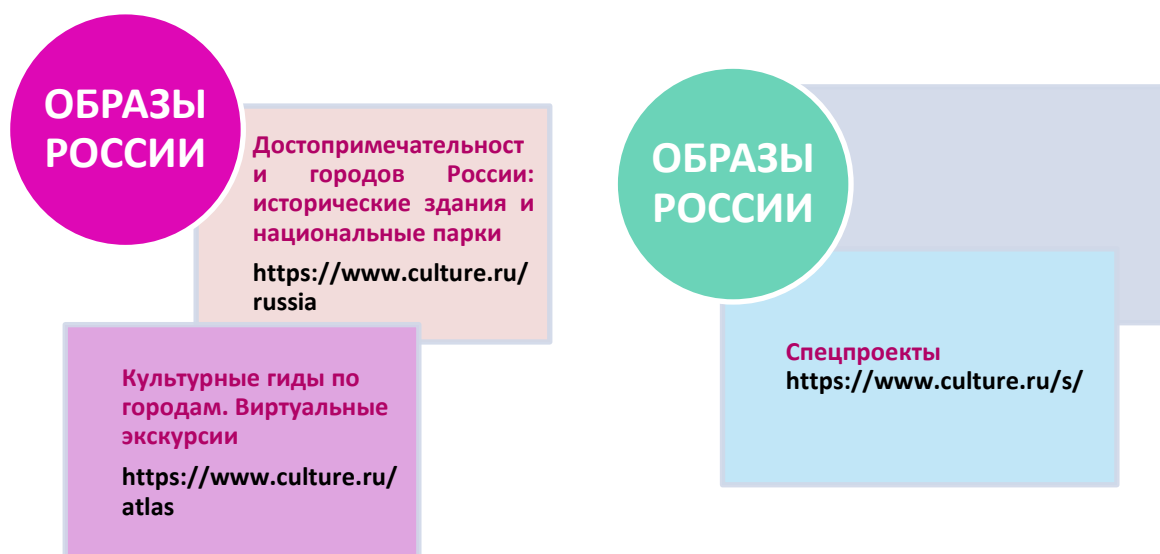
ОБРАЗЫ РОССИИ

Достопримечательности городов России: исторические здания и национальные парки

https://www.culture.ru/russia

Культурные гиды по городам. Виртуальные экскурсии

https://www.culture.ru/atlas

ОБРАЗЫ РОССИИ

Спецпроекты
https://www.culture.ru/s/